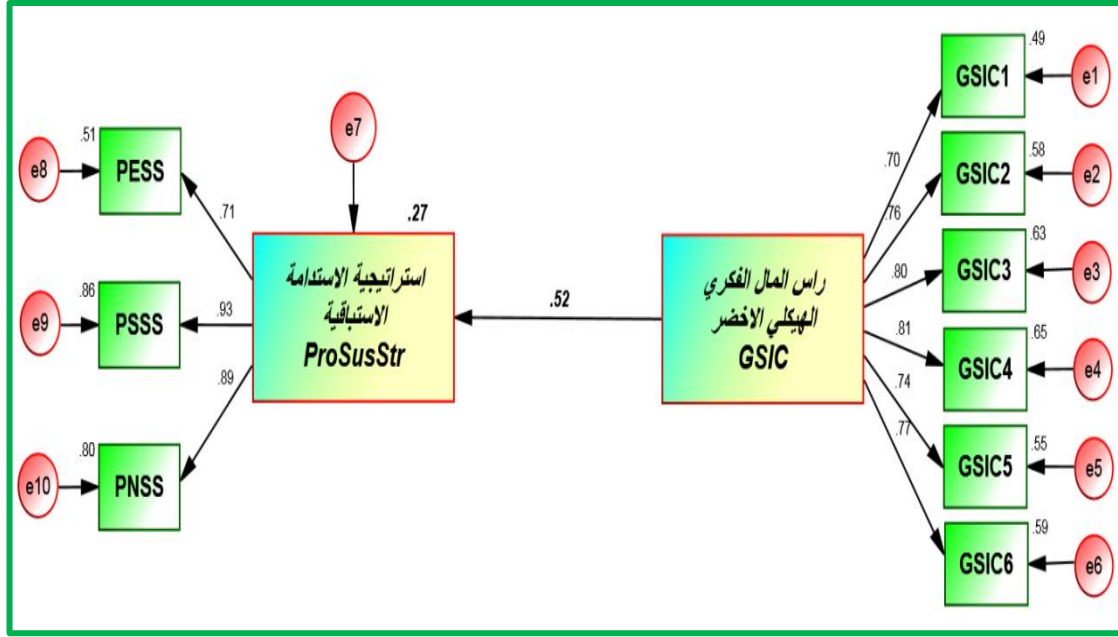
.51
PESS
e8
.86
PSSS
e9
.80
PNSS
e10
.71
.93
.89
e7
.27
استراتيجية الاستدامة الاستباقية
ProSusStr
.52
راس المال الفكري الهيكلي الاخضر
GSIC
.70
.76
.80
.81
.74
.77
.49
GSIC1
e1
.58
GSIC2
e2
.63
GSIC3
e3
.65
GSIC4
e4
.55
GSIC5
e5
.59
GSIC6
e6